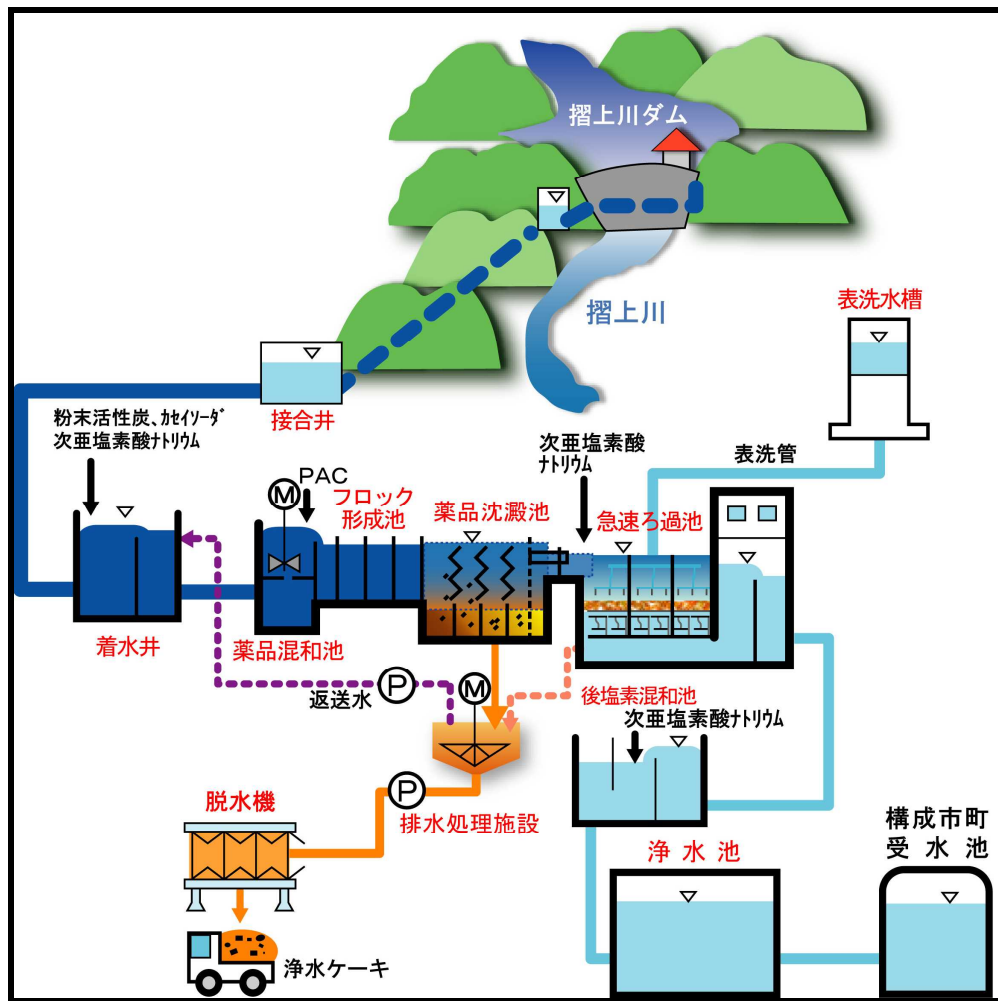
摺上川ダム

摺上川

表洗水槽

接合井

粉末活性炭、カセイソーダ
次亜塩素酸ナトリウム

PAC

M

フロック
形成池

薬品沈澱池

次亜塩素酸
ナトリウム

表洗管

急速ろ過池

着水井

薬品混和池

P

返送水

M

後塩素混和池

次亜塩素酸ナトリウム

脱水機

P

排水処理施設

浄 水 池

構成市町
受 水 池

浄水ケーキ